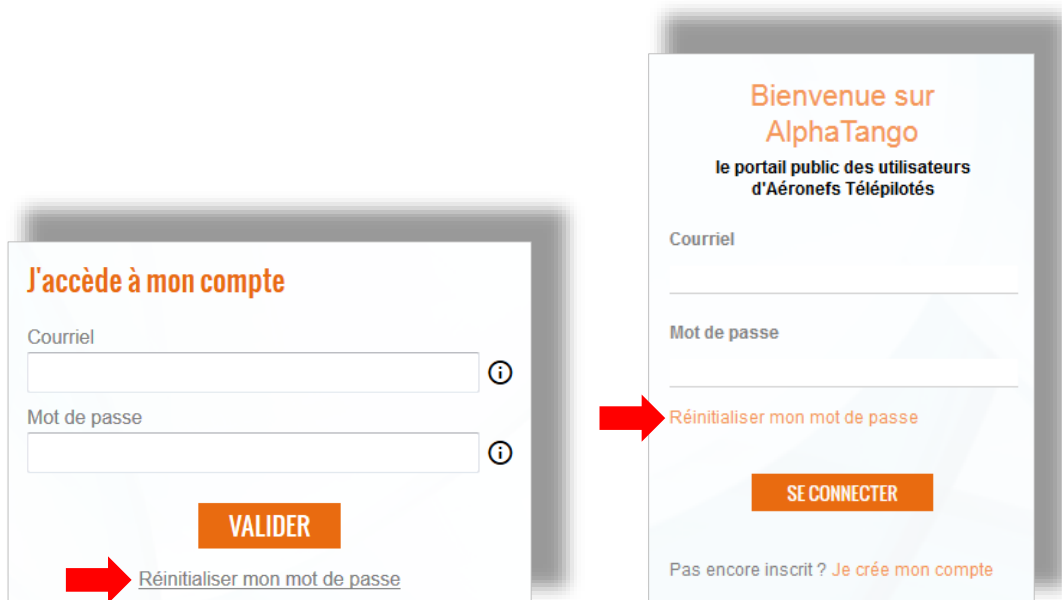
J'accède à mon compte

Courriel

Mot de passe

VALIDER

Réinitialiser mon mot de passe

Bienvenue sur AlphaTango

le portail public des utilisateurs d'Aéronefs Télépilotés

Courriel

Mot de passe

Réinitialiser mon mot de passe

SE CONNECTER

Pas encore inscrit ? Je crée mon compte